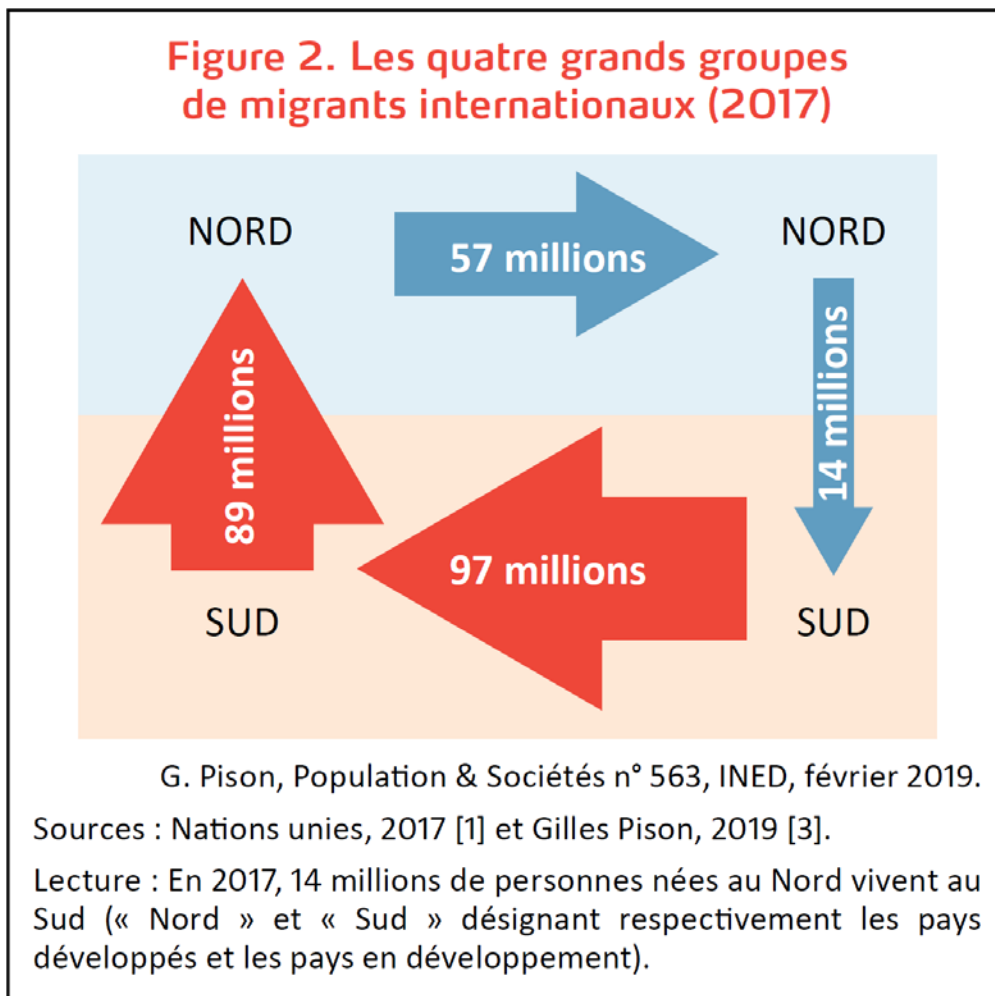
Figure 2. Les quatre grands groupes de migrants internationaux (2017)

NORD

57 millions

NORD

89 millions

14 millions

97 millions

SUD

SUD

G. Pison, Population & Sociétés n° 563, INED, février 2019.

Sources : Nations unies, 2017 [1] et Gilles Pison, 2019 [3].

Lecture : En 2017, 14 millions de personnes nées au Nord vivent au Sud (« Nord » et « Sud » désignant respectivement les pays développés et les pays en développement).